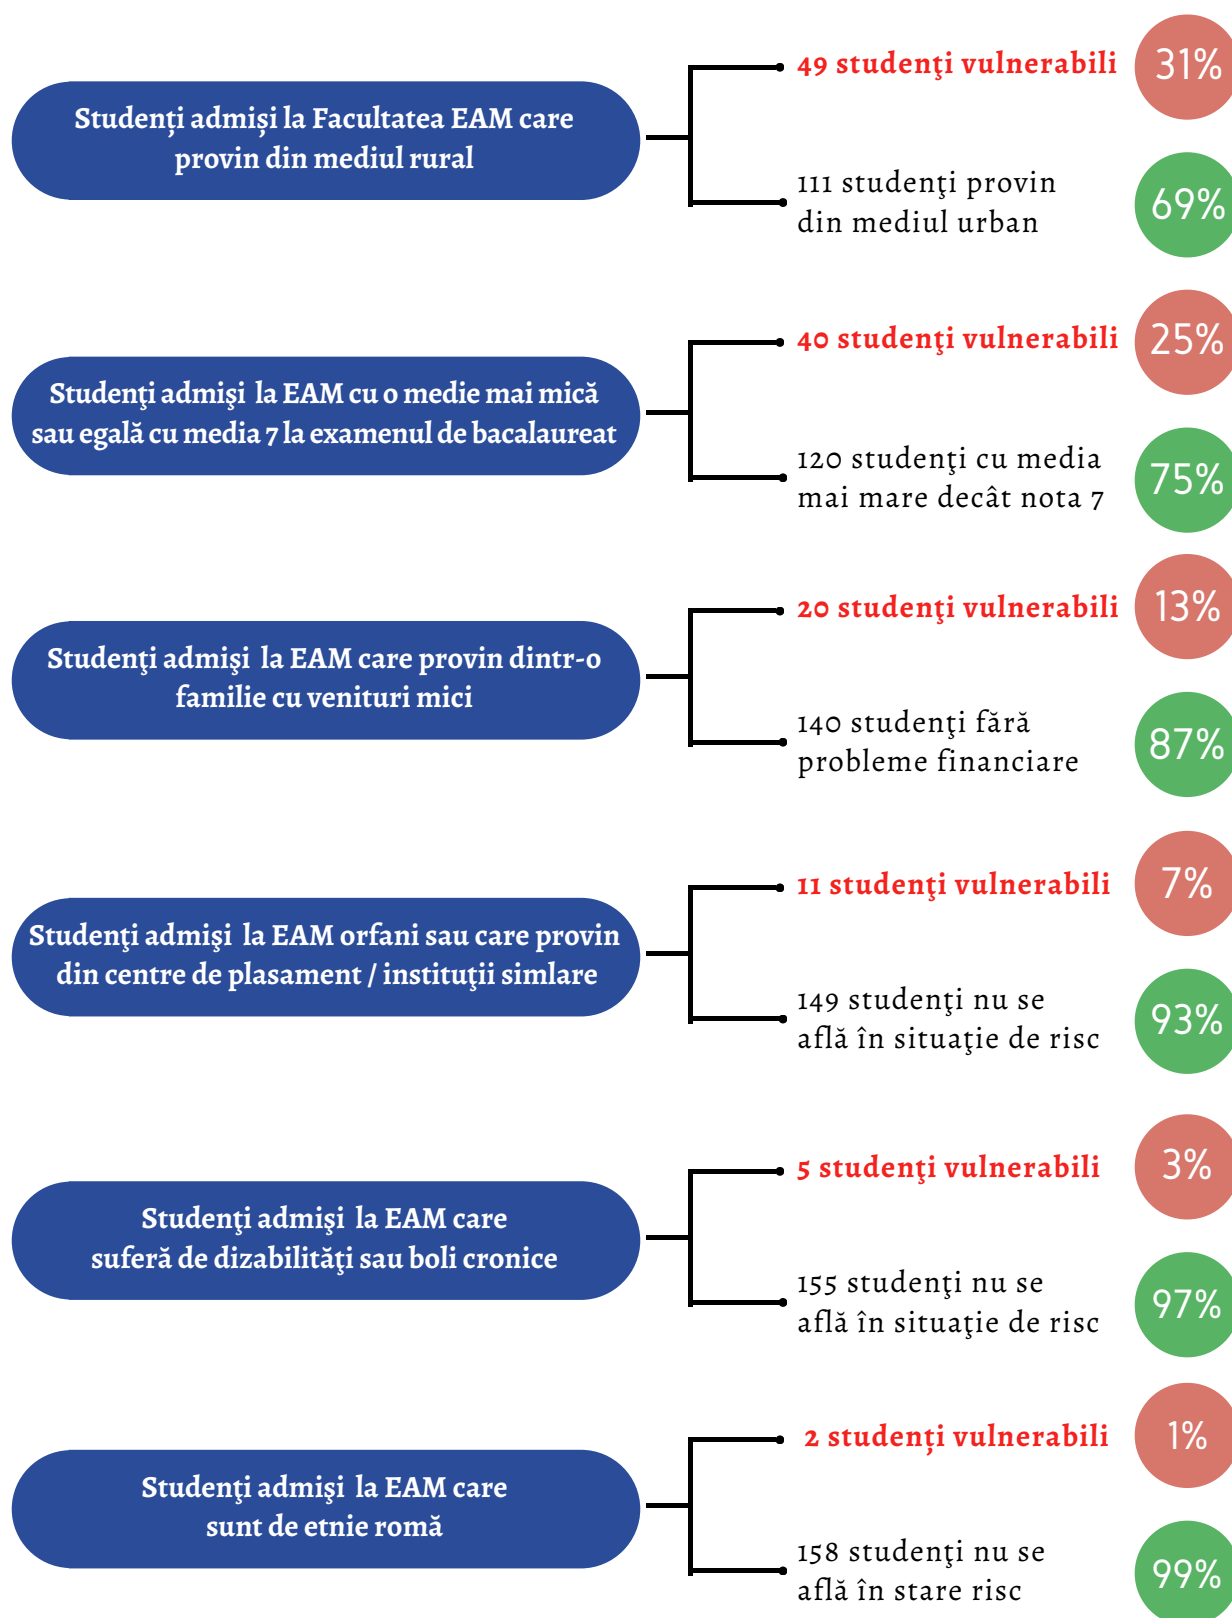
Studenți admiși la Facultatea EAM care provin din mediul rural

49 studenţi vulnerabili 31%

111 studenţi provin din mediul urban 69%

Studenţi admişi la EAM cu o medie mai mică sau egală cu media 7 la examenul de bacalaureat

40 studenţi vulnerabili 25%

120 studenţi cu media mai mare decât nota 7 75%

Studenţi admişi la EAM care provin dintr-o familie cu venituri mici

20 studenţi vulnerabili 13%

140 studenţi fără probleme financiare 87%

Studenţi admişi la EAM orfani sau care provin din centre de plasament / instituţii simlare

11 studenţi vulnerabili 7%

149 studenţi nu se află în situaţie de risc 93%

Studenţi admişi la EAM care suferă de dizabilităţi sau boli cronice

5 studenţi vulnerabili 3%

155 studenţi nu se află în situaţie de risc 97%

Studenţi admişi la EAM care sunt de etnie romă

2 studenţi vulnerabili 1%

158 studenţi nu se află în stare risc 99%